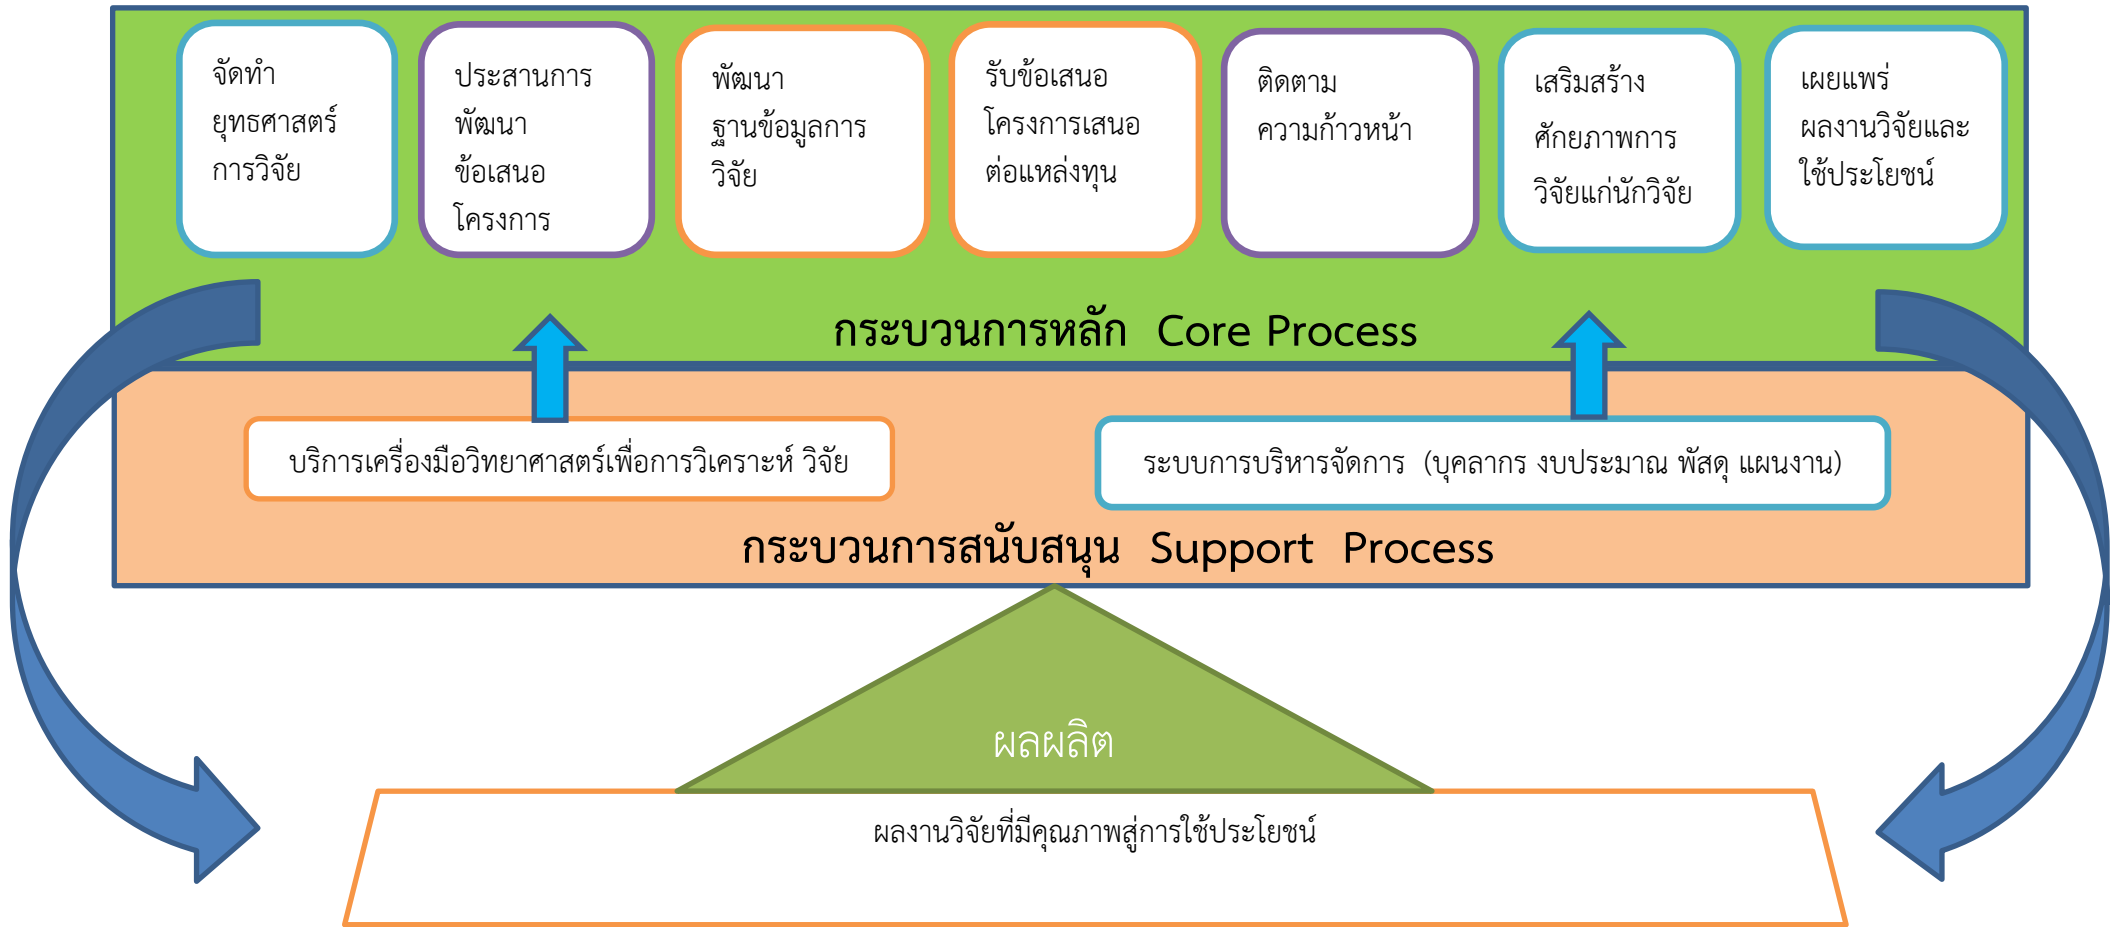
จัดทำ ยุทธศาสตร์ การวิจัย

ประสานการ พัฒนา ข้อเสนอ โครงการ

พัฒนา ฐานข้อมูลการ วิจัย

รับข้อเสนอ โครงการเสนอ ต่อแหล่งทุน

ติดตาม ความก้าวหน้า

เสริมสร้าง ศักยภาพการ วิจัยแก่นักวิจัย

เผยแพร่ ผลงานวิจัยและ ใช้ประโยชน์

กระบวนการหลัก Core Process

บริการเครื่องมือวิทยาศาสตร์เพื่อการวิเคราะห์ วิจัย

ระบบการบริหารจัดการ (บุคลากร งบประมาณ พัสดุ แผนงาน)

กระบวนการสนับสนุน Support Process

ผลผลิต

ผลงานวิจัยที่มีคุณภาพสู่การใช้ประโยชน์